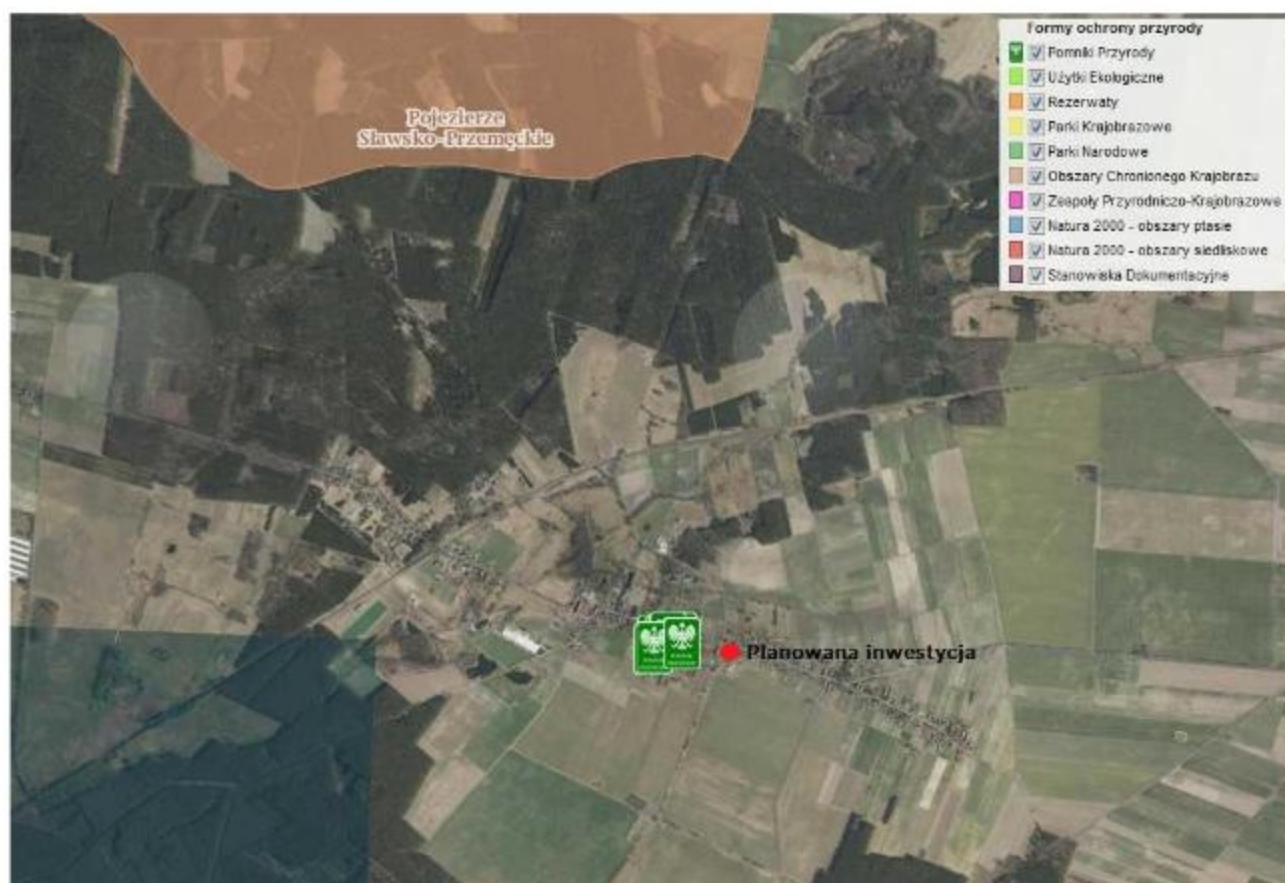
Formy ochrony przyrody
Pomniki Przyrody
Użytki Ekologiczne
Rezerwaty
Parki Krajobrazowe
Parki Narodowe
Obszary Chronionego Krajobrazu
Zespoły Przyrodniczo-Krajobrazowe
Natura 2000 - obszary ptasie
Natura 2000 - obszary siedliskowe
Stanowiska Dokumentacyjne

Pojezierze Sławsko-Przemęckie

Planowana inwestycja